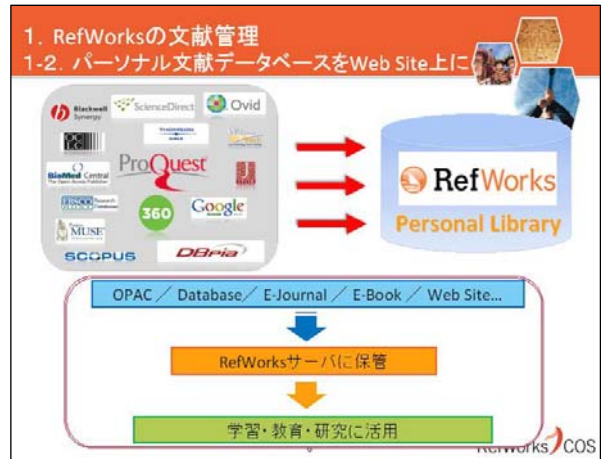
1. RefWorksの文献管理
1-2. パーソナル文献データベースをWeb Site上に

Blackwell Synergy
ScienceDirect
Ovid
OCLC
ProQuest
BioMed Central
EBSCO Research
360
Google
MUSE
SCOPUS
DBpia

RefWorks
Personal Library

OPAC ／ Database ／ E-Journal ／ E-Book ／ Web Site...

RefWorksサーバに保管

学習・教育・研究に活用

RefWorks COS